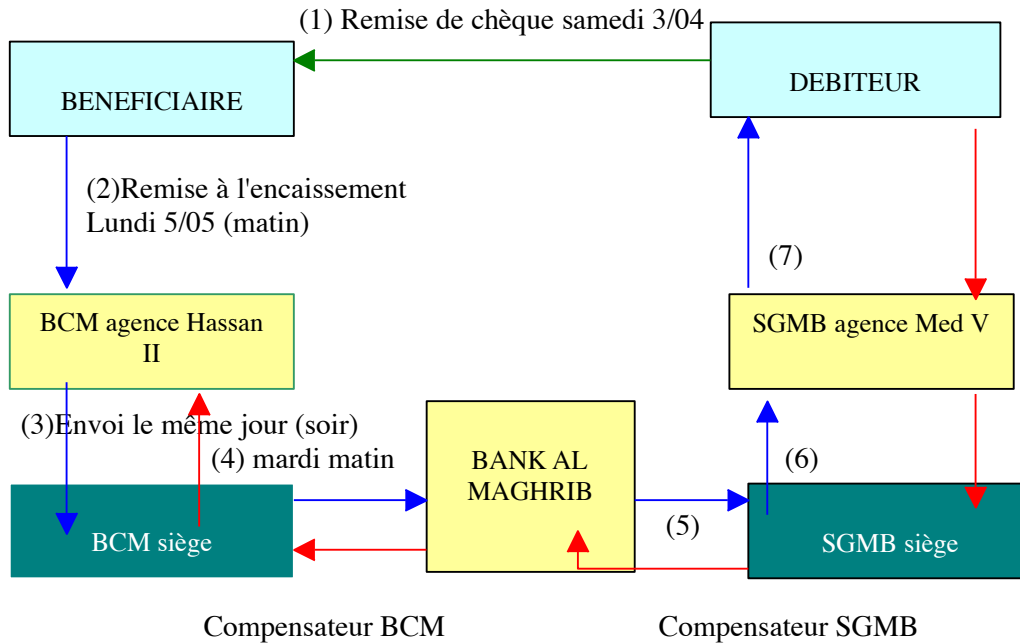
(1) Remise de chèque samedi 3/04

BENEFICIAIRE

DEBITEUR

(2)Remise à l'encaissement Lundi 5/05 (matin)

(7)

BCM agence Hassan II

SGMB agence Med V

(3)Envoi le même jour (soir)

(4) mardi matin

BANK AL MAGHRIB

(6)

(5)

BCM siège

SGMB siège

Compensateur BCM

Compensateur SGMB